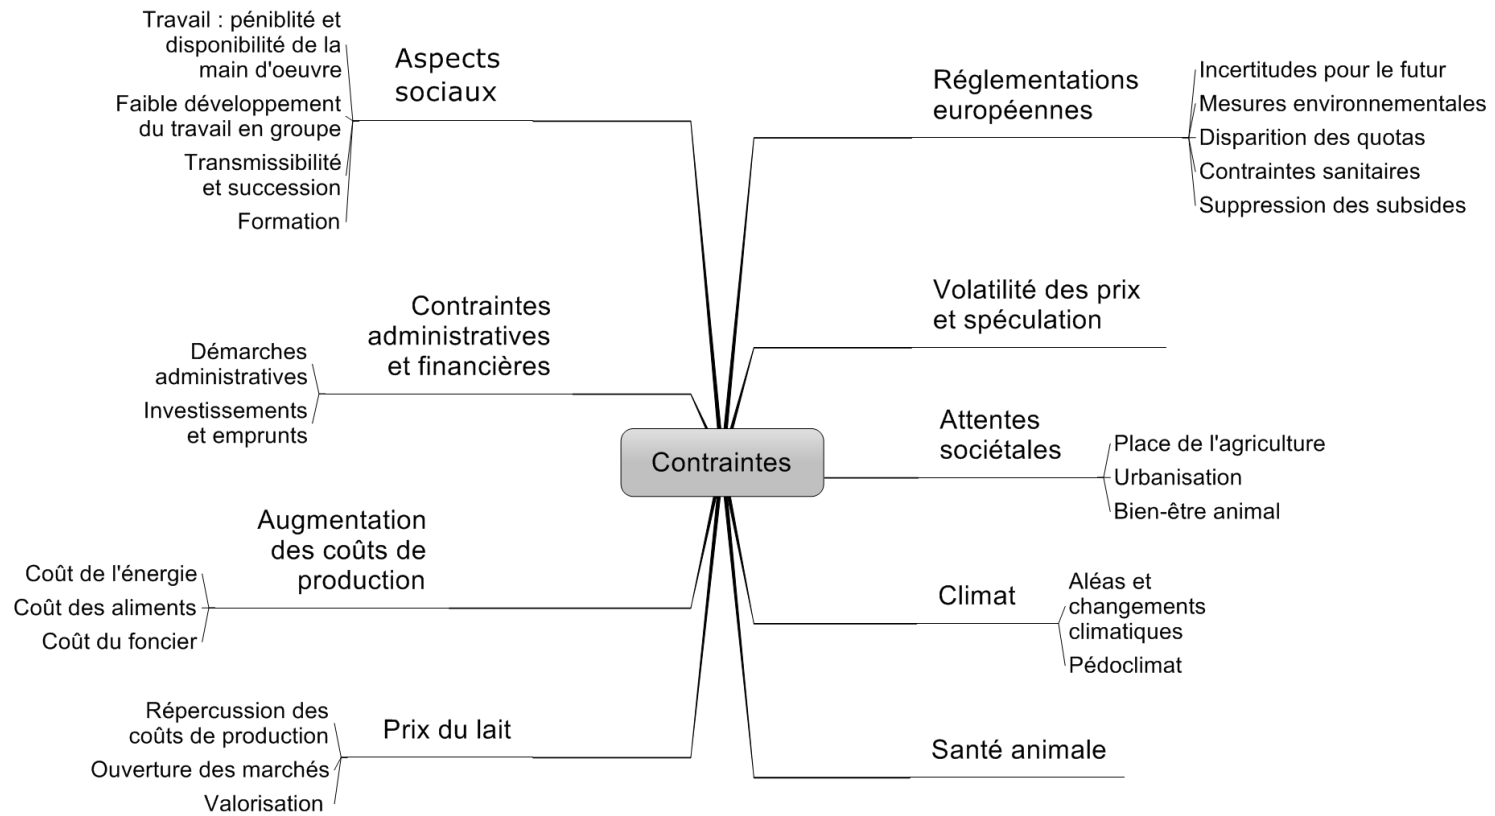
Contraintes

Aspects sociaux

Travail : pénibilité et disponibilité de la main d'oeuvre

Faible développement du travail en groupe

Transmissibilité et succession

Formation

Contraintes administratives et financières

Démarches administratives

Investissements et emprunts

Augmentation des coûts de production

Coût de l'énergie

Coût des aliments

Coût du foncier

Prix du lait

Répercussion des coûts de production

Ouverture des marchés

Valorisation

Réglementations européennes

Incertitudes pour le futur

Mesures environnementales

Disparition des quotas

Contraintes sanitaires

Suppression des subsides

Volatilité des prix et spéculation

Attentes sociétales

Place de l'agriculture

Urbanisation

Bien-être animal

Climat

Aléas et changements climatiques

Pédoclimat

Santé animale